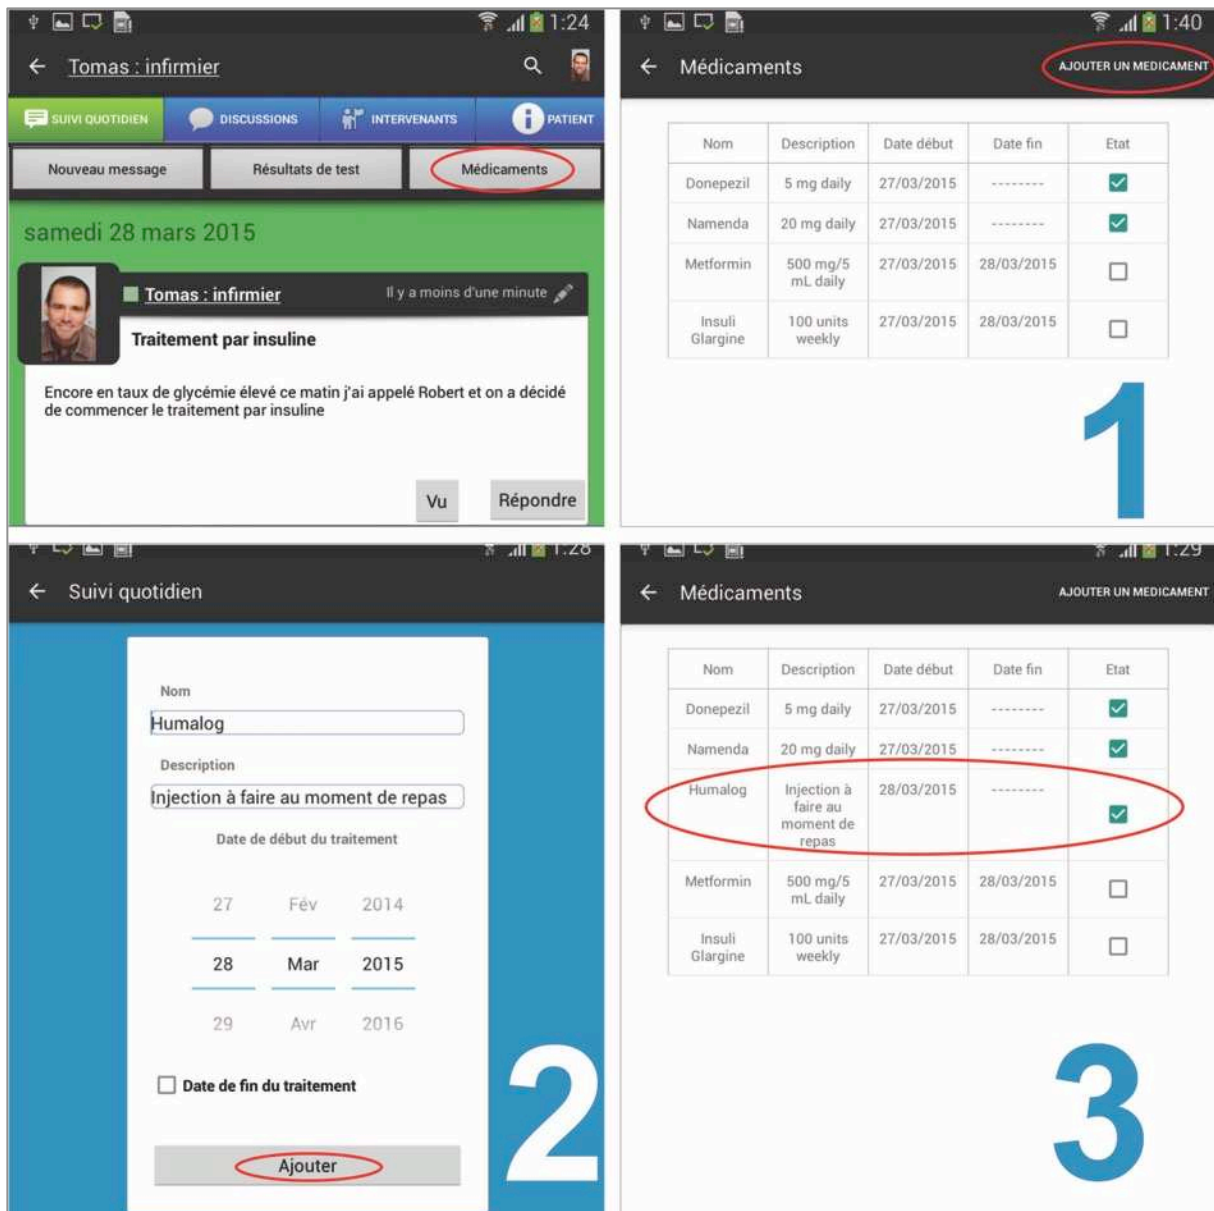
1:24

Tomas : infirmier

SUIVI QUOTIDIEN DISCUSSIONS INTERVENANTS PATIENT

Nouveau message Résultats de test Médicaments

samedi 28 mars 2015

Tomas : infirmier Il y a moins d'une minute

Traitement par insuline

Encore en taux de glycémie élevé ce matin j'ai appelé Robert et on a décidé de commencer le traitement par insuline

Vu Répondre

1:40

Médicaments AJOUTER UN MEDICAMENT

| Nom | Description | Date début | Date fin | Etat |
|---|---|---|---|---|
| Donepezil | 5 mg daily | 27/03/2015 | -------- | ☑ |
| Namenda | 20 mg daily | 27/03/2015 | -------- | ☑ |
| Metformin | 500 mg/5 mL daily | 27/03/2015 | 28/03/2015 | ☐ |
| Insuli Glargine | 100 units weekly | 27/03/2015 | 28/03/2015 | ☐ |

1

1:28

Suivi quotidien

Nom

Humalog

Description

Injection à faire au moment de repas

Date de début du traitement

27 Fév 2014

28 Mar 2015

29 Avr 2016

Date de fin du traitement

Ajouter

2

1:29

Médicaments AJOUTER UN MEDICAMENT

| Nom | Description | Date début | Date fin | Etat |
|---|---|---|---|---|
| Donepezil | 5 mg daily | 27/03/2015 | -------- | ☑ |
| Namenda | 20 mg daily | 27/03/2015 | -------- | ☑ |
| Humalog | Injection à faire au moment de repas | 28/03/2015 | -------- | ☑ |
| Metformin | 500 mg/5 mL daily | 27/03/2015 | 28/03/2015 | ☐ |
| Insuli Glargine | 100 units weekly | 27/03/2015 | 28/03/2015 | ☐ |

3